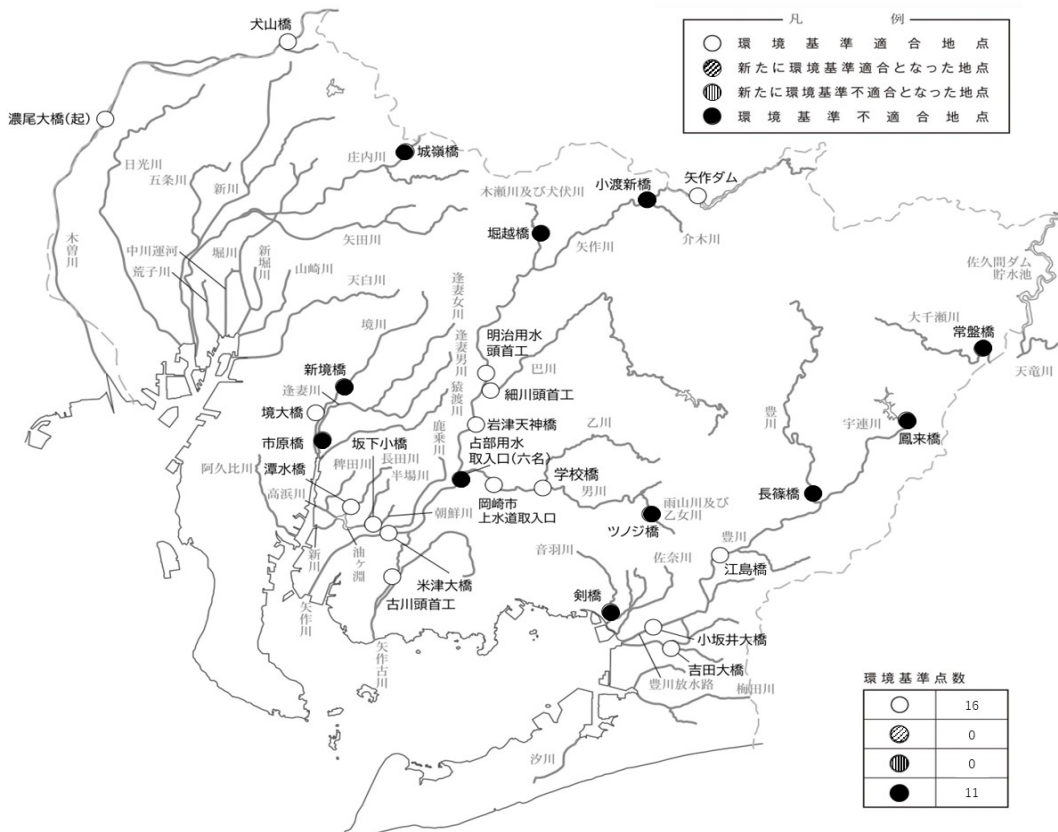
凡例
環境基準適合地点
新たに環境基準適合となった地点
新たに環境基準不適合となった地点
環境基準不適合地点

犬山橋
濃尾大橋(起)
城嶺橋
庄内川
日光川
五条川
新川
木曽川
中川運河
荒子川
堀川
新堀川
山崎川
矢田川
天白川
木瀬川及び犬伏川
小渡新橋
矢作ダム
介木川
堀越橋
矢作川
佐久間ダム貯水池
逢妻女川
逢妻男川
境川
明治用水頭首工
巴川
細川頭首工
大千瀬川
常盤橋
天竜川
新境橋
逢妻川
境大橋
市原橋
猿渡川
岩津天神橋
乙川
豊川
宇連川
鳳来橋
坂下小橋
稗田川
長田川
半場川
鹿乗川
占部用水取入口(六名)
学校橋
男川
阿久比川
潭水橋
高浜川
朝鮮川
岡崎市上水道取入口
雨山川及び乙女川
ツノジ橋
長篠橋
油ヶ淵
新川
米津大橋
古川頭首工
音羽川
佐奈川
豊川
江島橋
矢作川
矢作古川
剣橋
小坂井大橋
吉田大橋
豊川放水路
梅田川
汐川

環境基準点数
| | |
|---|---|
| ○ | 16 |
| ◍ | 0 |
| ◍ | 0 |
| ● | 11 |